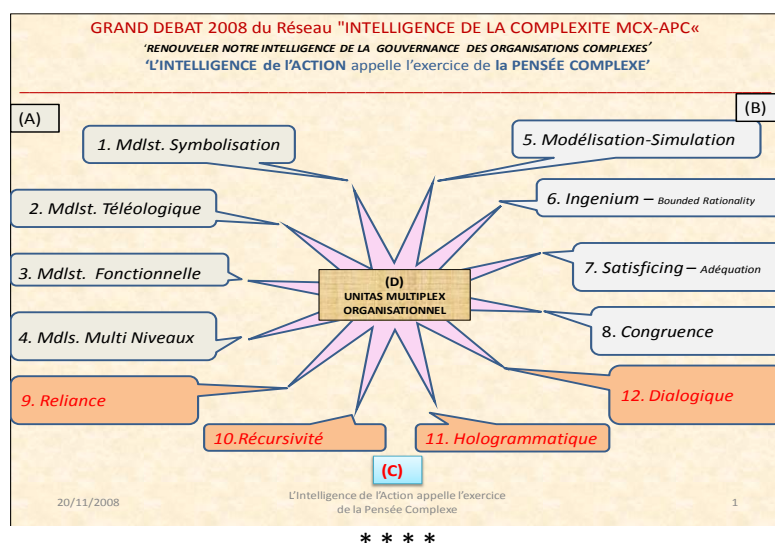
GRAND DEBAT 2008 du Réseau "INTELLIGENCE DE LA COMPLEXITE MCX-APC«
'RENOUVELER NOTRE INTELLIGENCE DE LA GOUVERNANCE DES ORGANISATIONS COMPLEXES'
'L'INTELLIGENCE de l'ACTION appelle l'exercice de la PENSÉE COMPLEXE'

(A)

(B)

1. Mdlst. Symbolisation

5. Modélisation-Simulation

2. Mdlst. Téléologique

6. Ingenium – Bounded Rationality

3. Mdlst. Fonctionnelle

(D)
UNITAS MULTIPLEX
ORGANISATIONNEL

7. Satisficing – Adéquation

4. Mdls. Multi Niveaux

8. Congruence

9. Reliance

12. Dialogique

10.Récursivité

11. Hologrammatique

(C)

20/11/2008

L'Intelligence de l'Action appelle l'exercice de la Pensée Complexe

1

* * * *